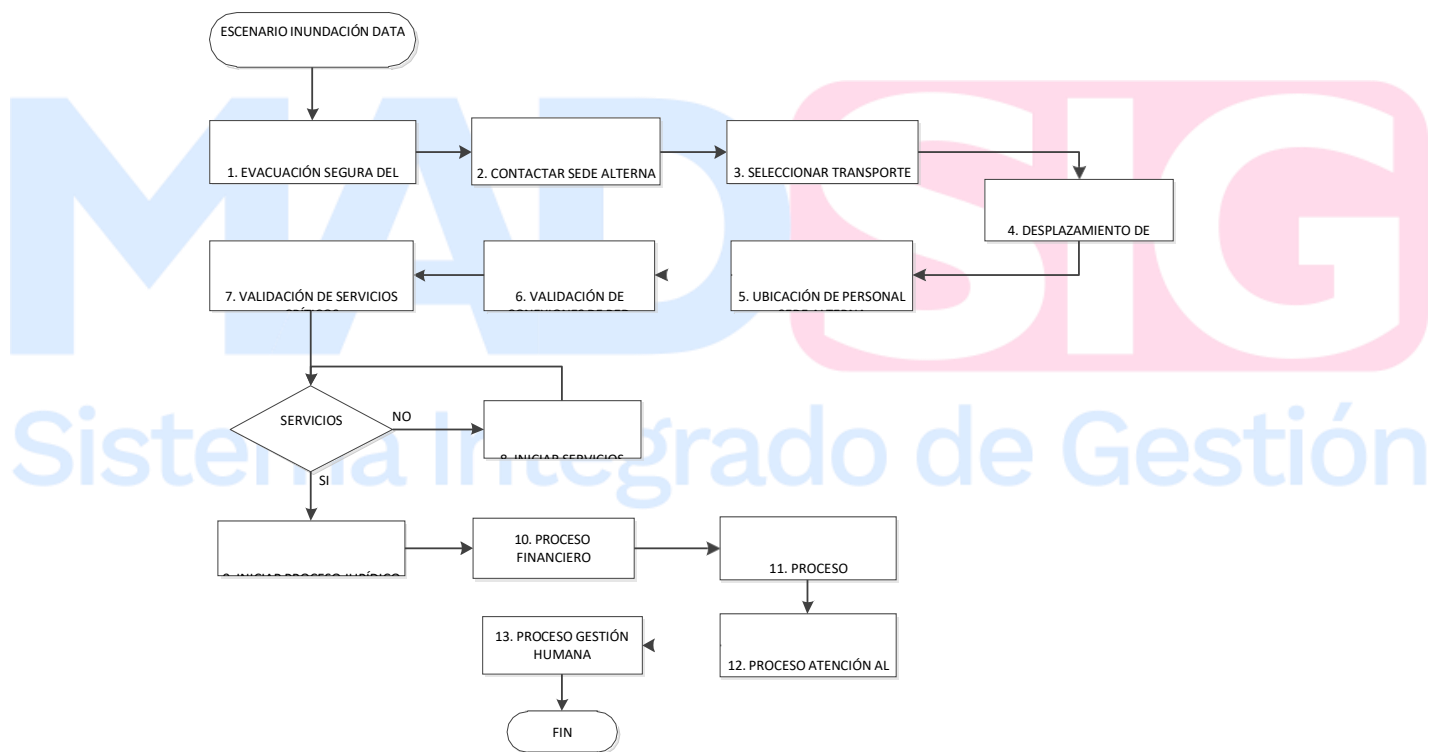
MADSIG

Sistema Integrado de Gestión

ESCENARIO INUNDACIÓN DATA

1. EVACUACIÓN SEGURA DEL

2. CONTACTAR SEDE ALTERNA

3. SELECCIONAR TRANSPORTE

4. DESPLAZAMIENTO DE

5. UBICACIÓN DE PERSONAL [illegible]

6. VALIDACIÓN DE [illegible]

7. VALIDACIÓN DE SERVICIOS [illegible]

SERVICIOS

NO

8. INICIAR SERVICIOS

SI

9. INICIAR PROCESO JURÍDICO

10. PROCESO FINANCIERO

11. PROCESO

12. PROCESO ATENCIÓN AL

13. PROCESO GESTIÓN HUMANA

FIN